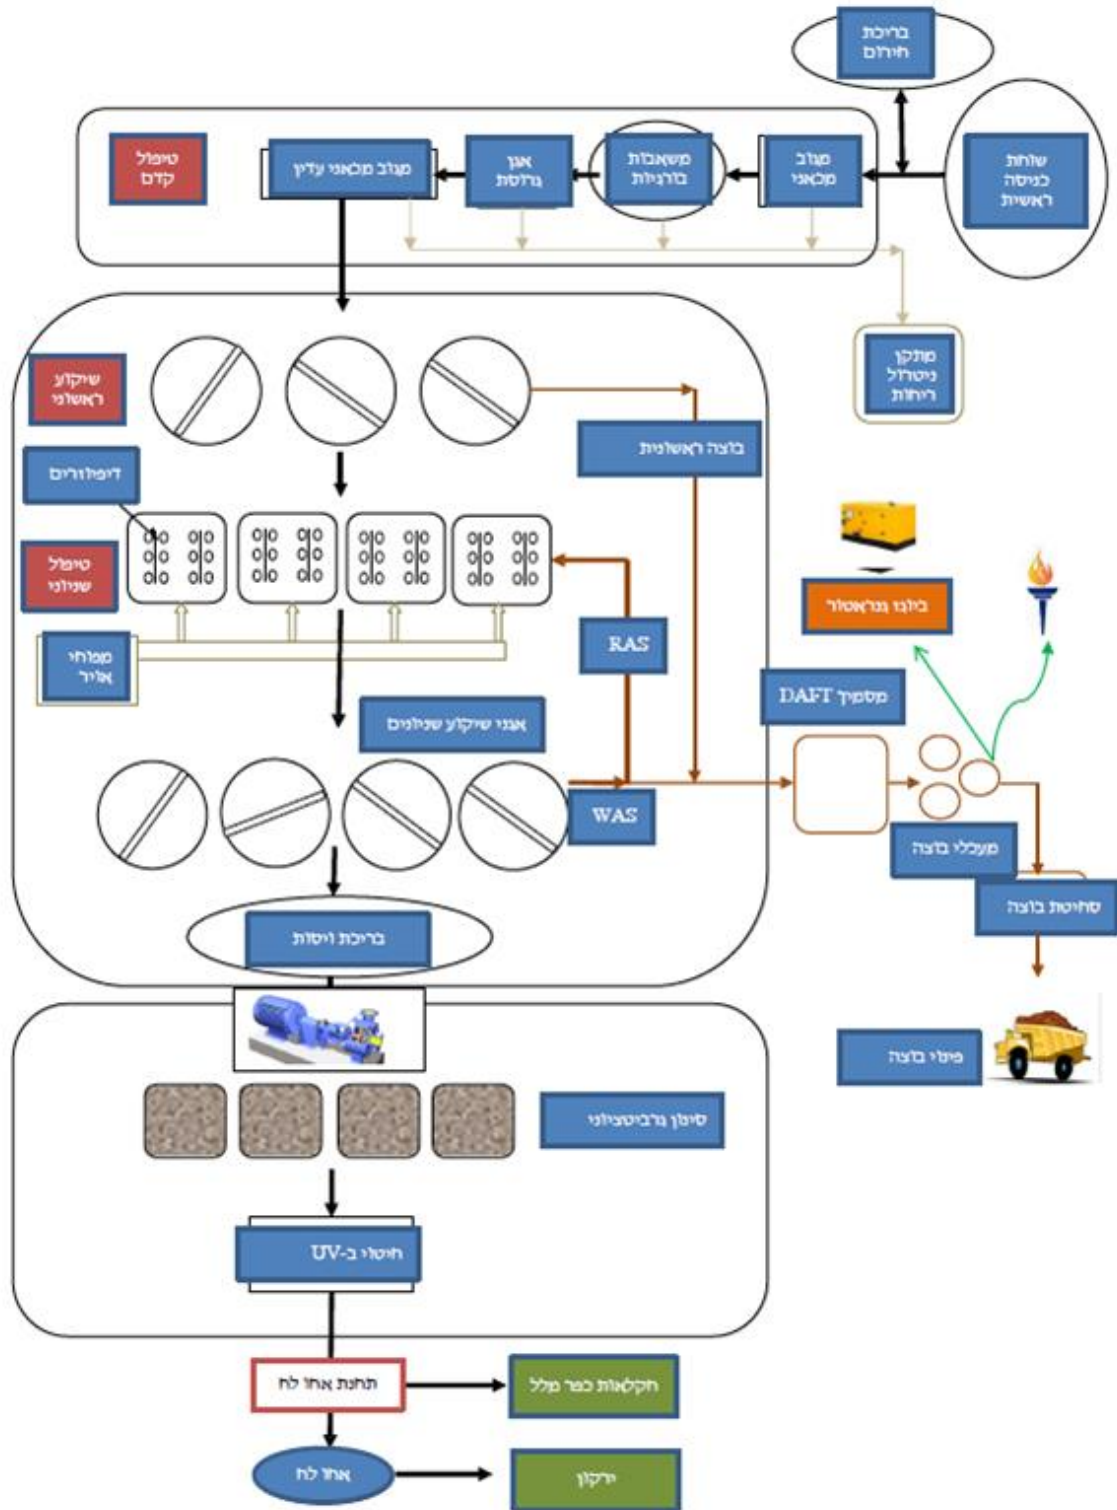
בריכת חירום

שוחת כניסה ראשית

מגוב מכאני

משאבות בורגיות

אגן גרוסת

מגוב מכאני עדין

טיפול קדם

מתקן ניטרול ריחות

שיקוע ראשוני

בוצה ראשונית

דיפיוזרים

טיפול שניוני

מפוחי אויר

RAS

ביוגז גנראטור

DAFT מסמיך

אגני שיקוע שניונים

WAS

מעכלי בוצה

סחיטת בוצה

בריכת ויסות

פינוי בוצה

סינון גרביטציוני

חיטוי ב-UV

תחנת אחו לח

חקלאות כפר מלל

אחו לח

ירקון